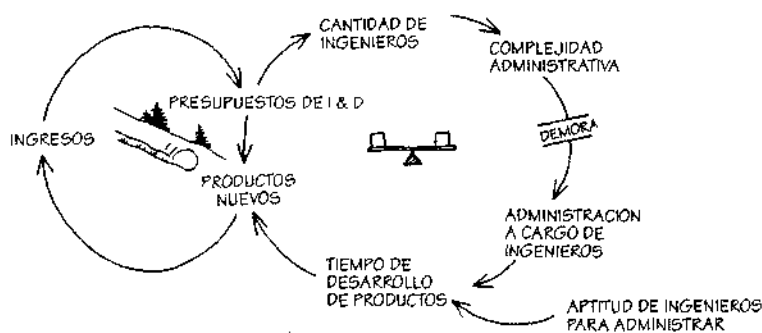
CANTIDAD DE INGENIEROS

COMPLEJIDAD ADMINISTRATIVA

PRESUPUESTOS DE I & D

INGRESOS

DEMORA

PRODUCTOS NUEVOS

ADMINISTRACION A CARGO DE INGENIEROS

TIEMPO DE DESARROLLO DE PRODUCTOS

APTITUD DE INGENIEROS PARA ADMINISTRAR